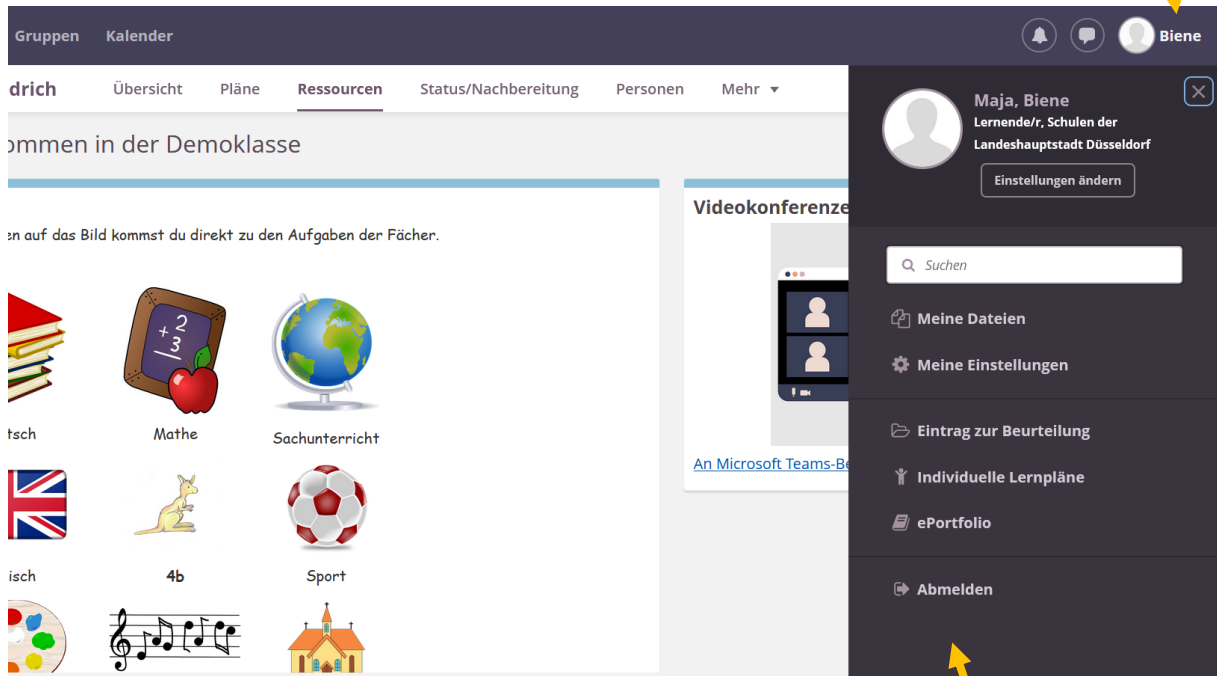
Gruppen Kalender

Biene

drich Übersicht Pläne Ressourcen Status/Nachbereitung Personen Mehr ▾

ommen in der Demoklasse

en auf das Bild kommst du direkt zu den Aufgaben der Fächer.

$+2$
$3$

tsch Mathe Sachunterricht

isch 4b Sport

Videokonferenze

An Microsoft Teams-Be

Maja, Biene
Lernende/r, Schulen der Landeshauptstadt Düsseldorf
Einstellungen ändern

Suchen

Meine Dateien
Meine Einstellungen
Eintrag zur Beurteilung
Individuelle Lernpläne
ePortfolio
Abmelden